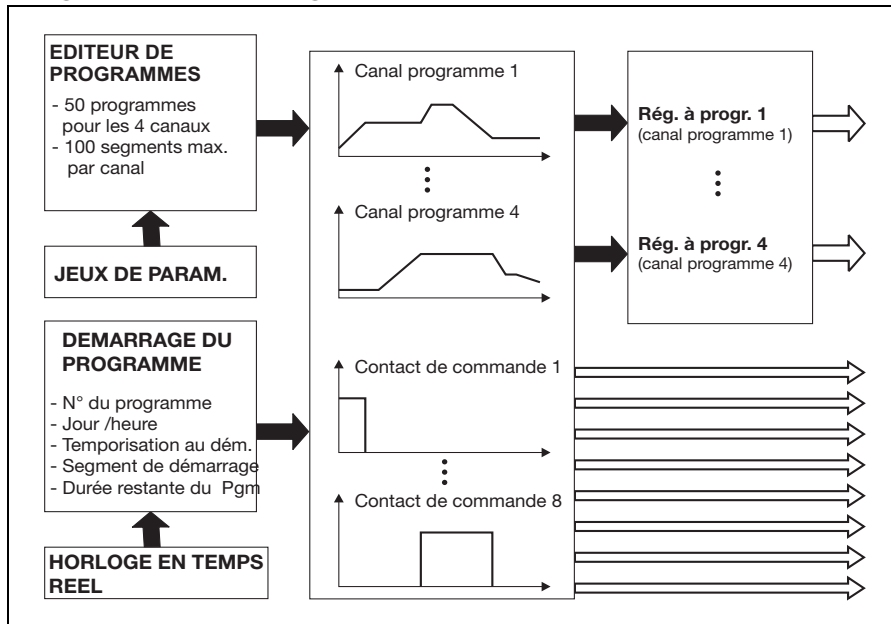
EDITEUR DE PROGRAMMES

- 50 programmes pour les 4 canaux
- 100 segments max. par canal

JEUX DE PARAM.

DEMARRAGE DU PROGRAMME

- N° du programme
- Jour /heure
- Temporisation au dém.
- Segment de démarrage
- Durée restante du Pgm

HORLOGE EN TEMPS REEL

Canal programme 1

Canal programme 4

Contact de commande 1

Contact de commande 8

Rég. à progr. 1
(canal programme 1)

Rég. à progr. 4
(canal programme 4)